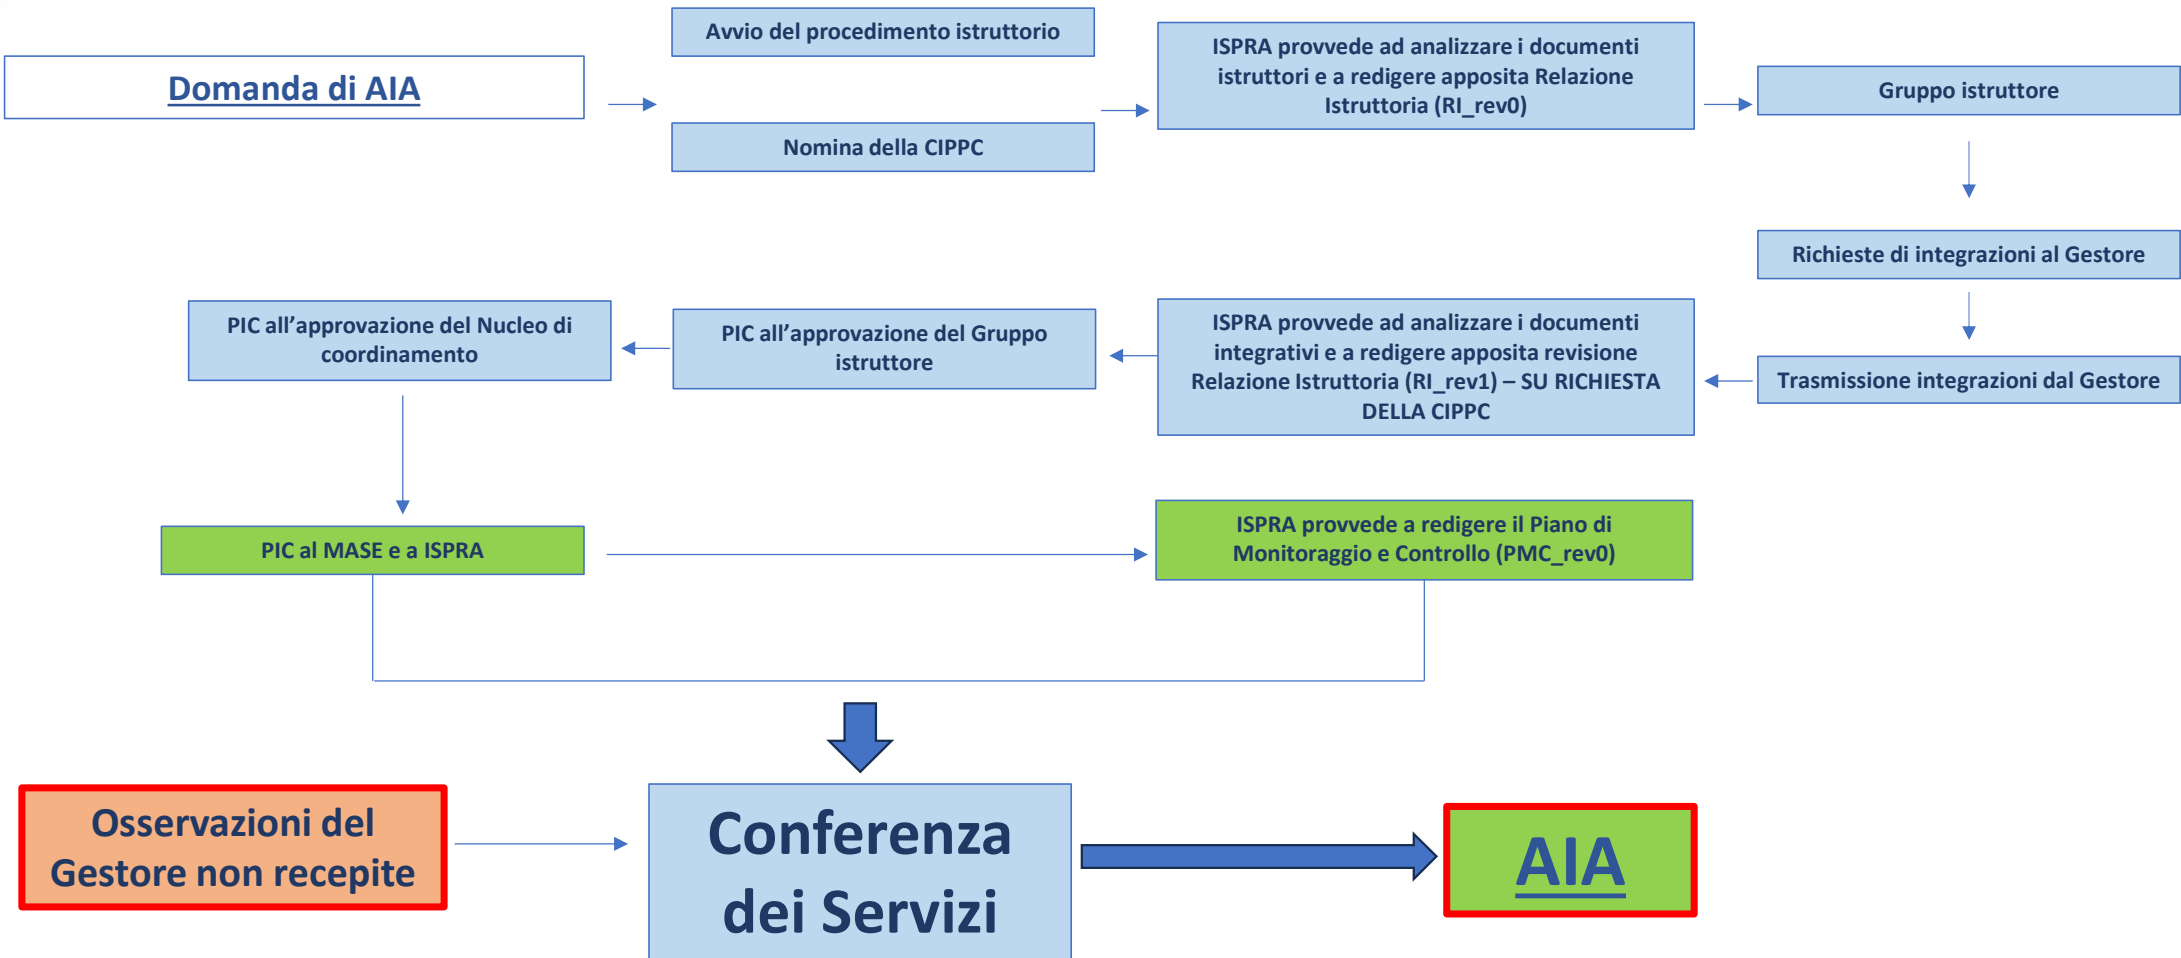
Domanda di AIA

Avvio del procedimento istruttorio

Nomina della CIPPC

ISPRA provvede ad analizzare i documenti istruttori e a redigere apposita Relazione Istruttoria (RI_rev0)

Gruppo istruttore

Richieste di integrazioni al Gestore

Trasmissione integrazioni dal Gestore

ISPRA provvede ad analizzare i documenti integrativi e a redigere apposita revisione Relazione Istruttoria (RI_rev1) – SU RICHIESTA DELLA CIPPC

PIC all'approvazione del Gruppo istruttore

PIC all'approvazione del Nucleo di coordinamento

PIC al MASE e a ISPRA

ISPRA provvede a redigere il Piano di Monitoraggio e Controllo (PMC_rev0)

Osservazioni del Gestore non recepite

Conferenza dei Servizi

AIA